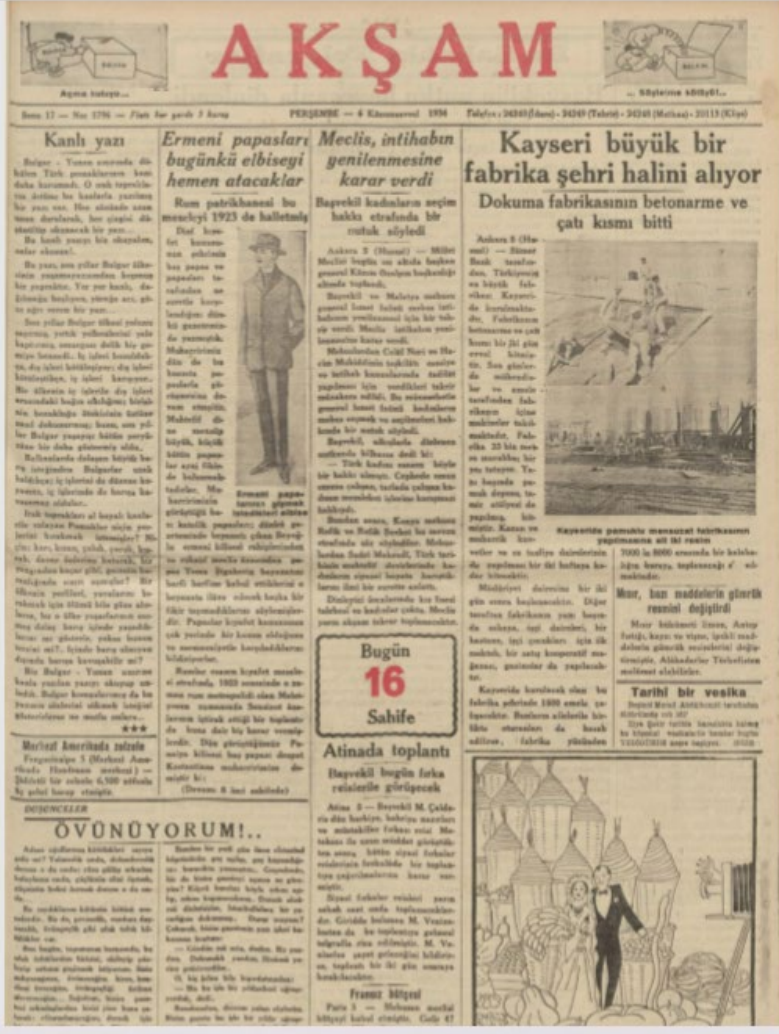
AKŞAM

Ağzına tıkayın...

... Söylerine sıkılsın!..

Sene 17 — No: 5796 — Fiatı her yerde 5 kuruş

PERŞEMBE — 6 Kânunuevvel 1934

Telefon: 24240 (İdare) - 24249 (Tahrir) - 24248 (Matbaa) - 20115 (Klişe)

Kanlı yazı

Bulgar - Yunan arasında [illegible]

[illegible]

Amerikada zelzele

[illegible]

Ermeni papasları bugünkü elbiseyi hemen atacaklar

Rum patrikhanesi bu meseleyi 1923 de halletmiş

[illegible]

Ermeni papasları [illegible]

(Devamı 8 inci sahifede)

Meclis, intihabın genilenmesine karar verdi

Başvekil kadınların seçim hakkı etrafında bir nutuk söyledi

Ankara 5 (Hususi) — Millet Meclisi bugün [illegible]

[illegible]

Bugün 16 Sahife

Atinada toplantı

Başvekil bugün fırka reisleriyle görüşecek

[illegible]

Fransız bütçesi

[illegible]

Kayseri büyük bir fabrika şehri halini alıyor

Dokuma fabrikasının betonarme ve çatı kısmı bitti

Ankara 5 (Hususi) — Sümer Bank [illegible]

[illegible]

Kayseride pamuklu mensucat fabrikasının yapılmasına ait iki resim

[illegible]

Mısır, bazı maddelerin gümrük resmini değiştirdi

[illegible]

Tarihi bir vesika

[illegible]

DÜŞÜNCELER

ÖVÜNÜYORUM!..

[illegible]